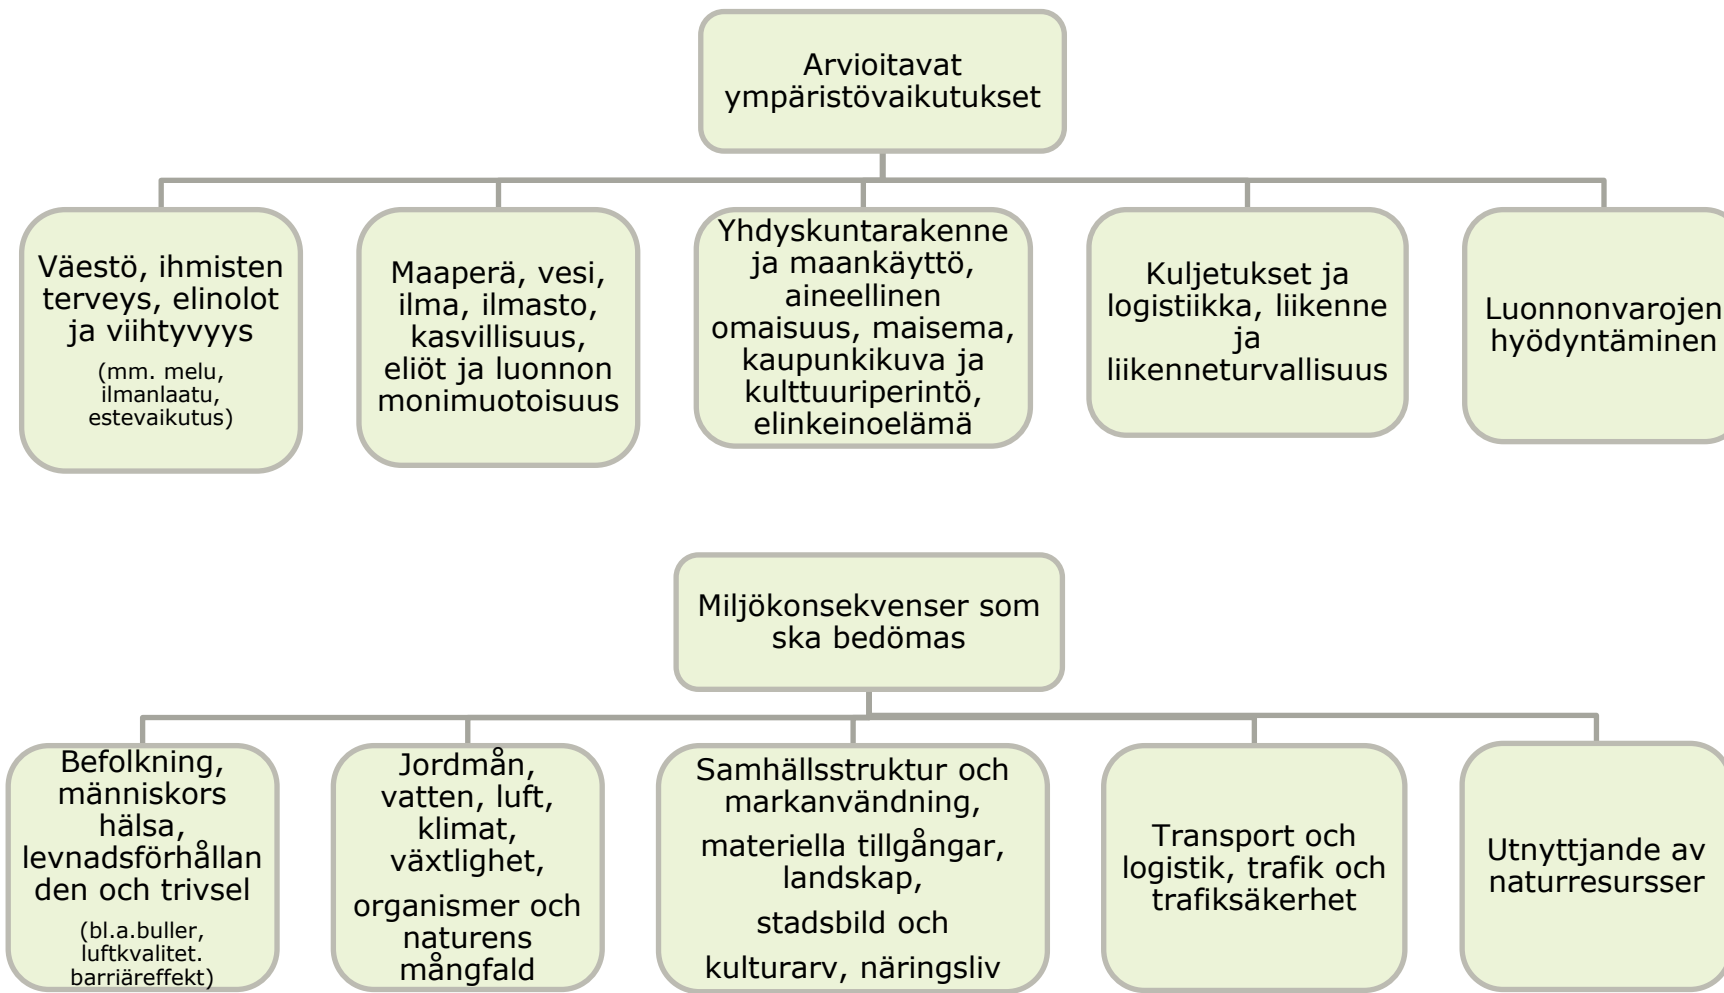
Arvioitavat ympäristövaikutukset

Väestö, ihmisten terveys, elinolot ja viihtyvyys
(mm. melu, ilmanlaatu, estevaikutus)

Maaperä, vesi, ilma, ilmasto, kasvillisuus, eliöt ja luonnon monimuotoisuus

Yhdyskuntarakenne ja maankäyttö, aineellinen omaisuus, maisema, kaupunkikuva ja kulttuuriperintö, elinkeinoelämä

Kuljetukset ja logistiikka, liikenne ja liikenneturvallisuus

Luonnonvarojen hyödyntäminen

Miljökonsekvenser som ska bedömas

Befolkning, människors hälsa, levnadsförhållanden och trivsel
(bl.a.buller, luftkvalitet. barriäreffekt)

Jordmån, vatten, luft, klimat, växtlighet,
organismer och naturens mångfald

Samhällsstruktur och markanvändning,
materiella tillgångar, landskap,
stadsbild och
kulturarv, näringsliv

Transport och logistik, trafik och trafiksäkerhet

Utnyttjande av naturresursser